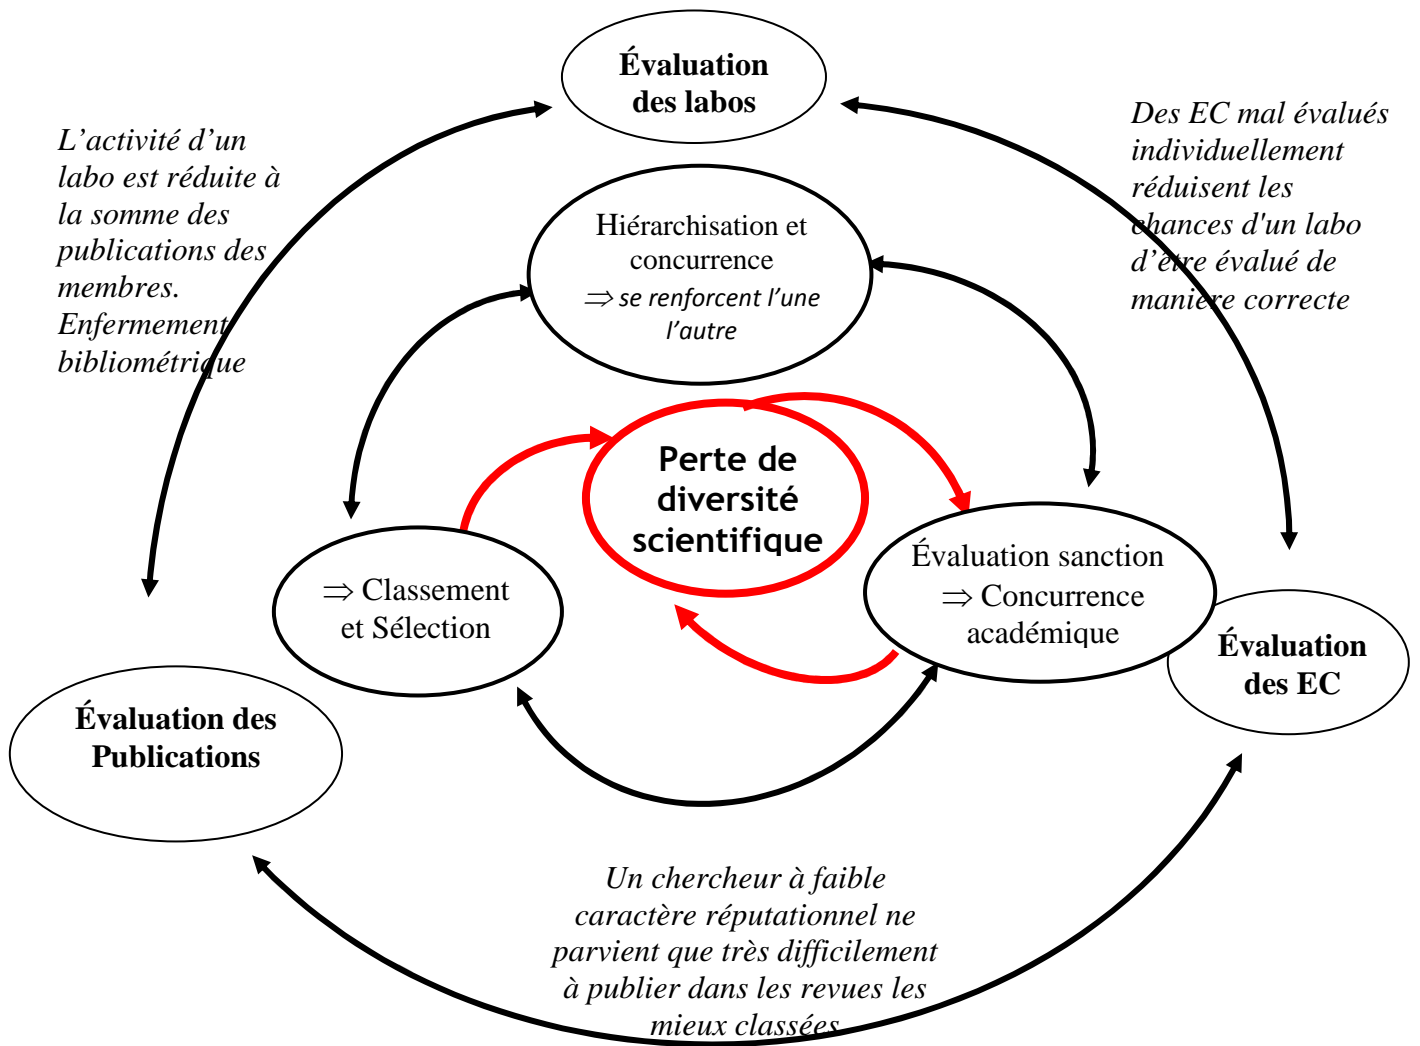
Évaluation des labos

L'activité d'un labo est réduite à la somme des publications des membres. Enfermement bibliométrique

Des EC mal évalués individuellement réduisent les chances d'un labo d'être évalué de manière correcte

Hiérarchisation et concurrence
$\Rightarrow$ se renforcent l'une l'autre

Perte de diversité scientifique

$\Rightarrow$ Classement et Sélection

Évaluation sanction
$\Rightarrow$ Concurrence académique

Évaluation des EC

Évaluation des Publications

Un chercheur à faible caractère réputationnel ne parvient que très difficilement à publier dans les revues les mieux classées